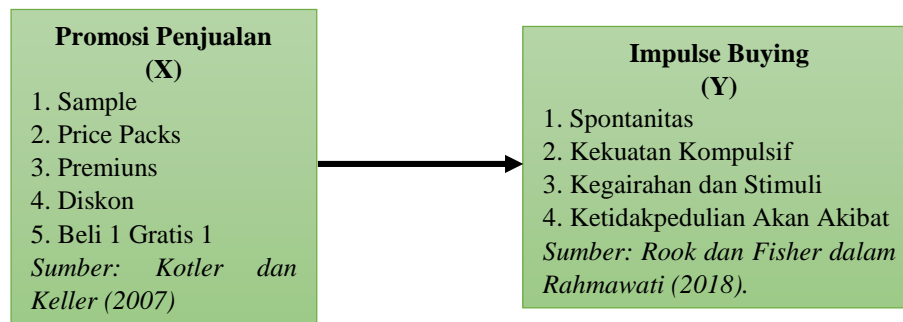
**Promosi Penjualan (X)**

1. Sample
2. Price Packs
3. Premiuns
4. Diskon
5. Beli 1 Gratis 1

*Sumber: Kotler dan Keller (2007)*

**Impulse Buying (Y)**

1. Spontanitas
2. Kekuatan Kompulsif
3. Kegairahan dan Stimuli
4. Ketidakpedulian Akan Akibat

*Sumber: Rook dan Fisher dalam Rahmawati (2018).*